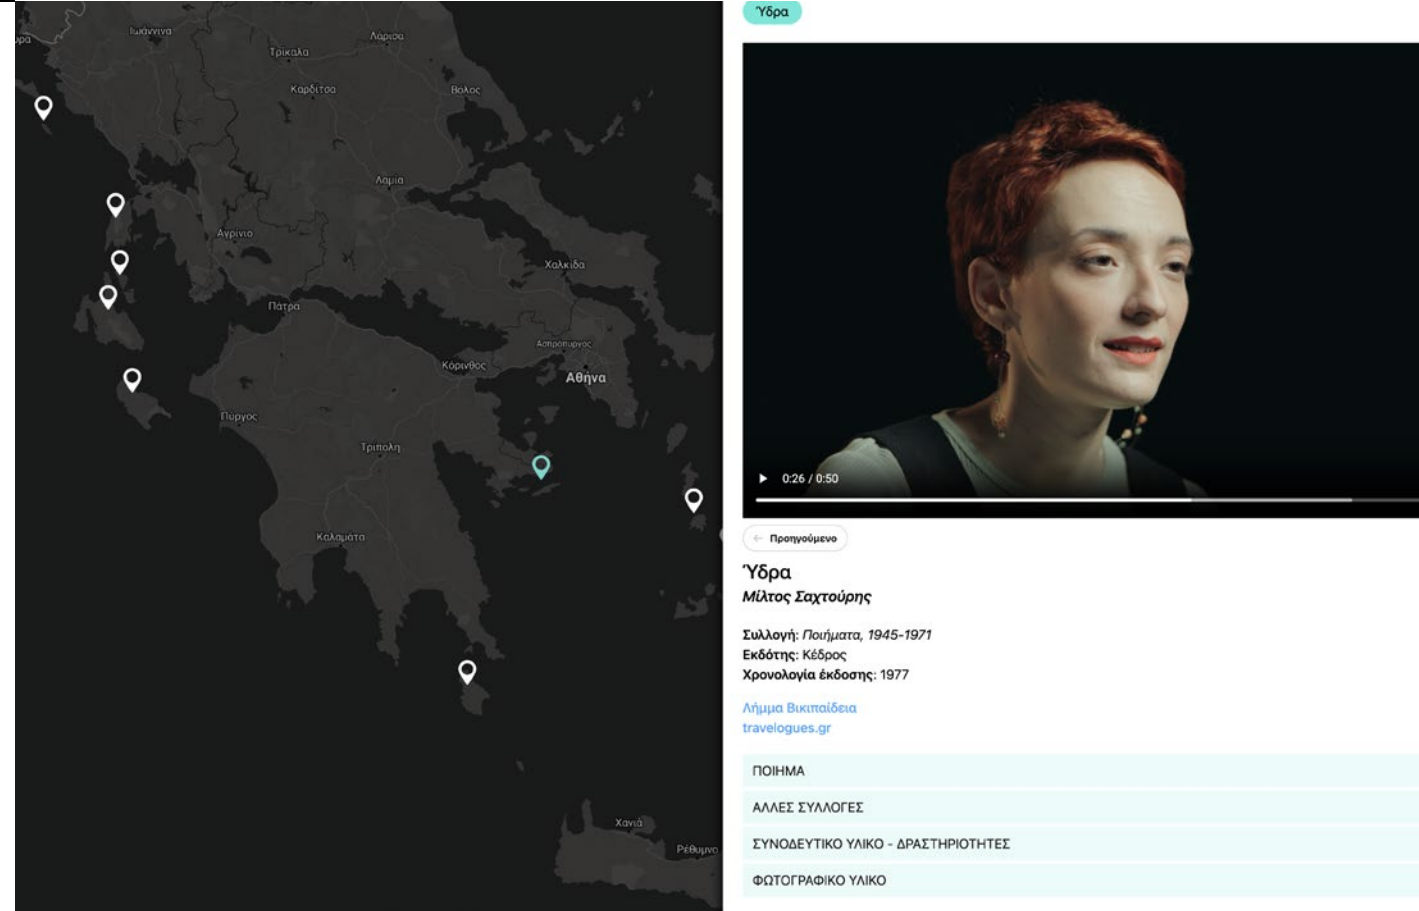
Ιωάννινα
Λάρισα
Τρίκαλα
Καρδίτσα
Βόλος
Λαμία
Αγρίνιο
Χαλκίδα
Πάτρα
Ασπρόπυργος
Κόρινθος
Αθήνα
Πύργος
Τρίπολη
Καλαμάτα
Χανιά
Ρέθυμνο

Ύδρα

0:26 / 0:50

Προηγούμενο

Ύδρα
Μίλτος Σαχτούρης

Συλλογή: Ποιήματα, 1945-1971
Εκδότης: Κέδρος
Χρονολογία έκδοσης: 1977

Λήμμα Βικιπαίδεια
travelogues.gr

ΠΟΙΗΜΑ
ΑΛΛΕΣ ΣΥΛΛΟΓΕΣ
ΣΥΝΟΔΕΥΤΙΚΟ ΥΛΙΚΟ - ΔΡΑΣΤΗΡΙΟΤΗΤΕΣ
ΦΩΤΟΓΡΑΦΙΚΟ ΥΛΙΚΟ